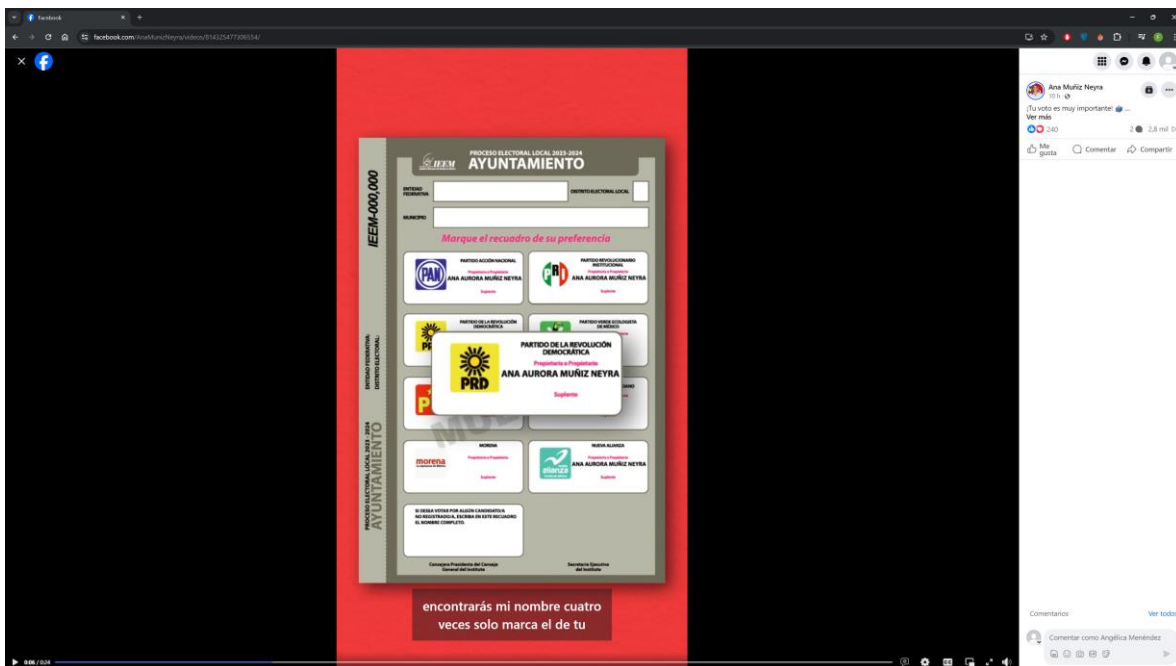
Facebook

facebook.com/AnaMunizNeyra/videos/814325477306554/

PROCESO ELECTORAL LOCAL 2023-2024
IEEM AYUNTAMIENTO

IEEM-000,000

ENTIDAD FEDERATIVA

DISTRITO ELECTORAL LOCAL

MUNICIPIO

Marque el recuadro de su preferencia

PAN
PARTIDO ACCIÓN NACIONAL
Propietaria o Propietario
ANA AURORA MUÑIZ NEYRA
Suplente

PRI
PARTIDO REVOLUCIONARIO INSTITUCIONAL
Propietaria o Propietario
ANA AURORA MUÑIZ NEYRA
Suplente

PARTIDO DE LA REVOLUCIÓN DEMOCRÁTICA

PARTIDO VERDE ECOLOGISTA DE MÉXICO

PRD
PARTIDO DE LA REVOLUCIÓN DEMOCRÁTICA
Propietaria o Propietario
ANA AURORA MUÑIZ NEYRA
Suplente

morena
MORENA
Propietaria o Propietario
Suplente

alianza
NUEVA ALIANZA
Propietaria o Propietario
ANA AURORA MUÑIZ NEYRA
Suplente

SI DESEA VOTAR POR ALGÚN CANDIDATO/A NO REGISTRADO/A, ESCRIBA EN ESTE RECUADRO EL NOMBRE COMPLETO.

Consejera Presidenta del Consejo General del Instituto

Secretario Ejecutivo del Instituto

ENTIDAD FEDERATIVA:
DISTRITO ELECTORAL:

PROCESO ELECTORAL LOCAL 2023 - 2024
AYUNTAMIENTO

encontrarás mi nombre cuatro veces solo marca el de tu

0:06 / 0:24

Ana Muñiz Neyra
10 h
¡Tu voto es muy importante! ...
Ver más
240
2 2,8 mil
Me gusta
Comentar
Compartir

Comentarios
Ver todos
Comentar como Angélica Menéndez